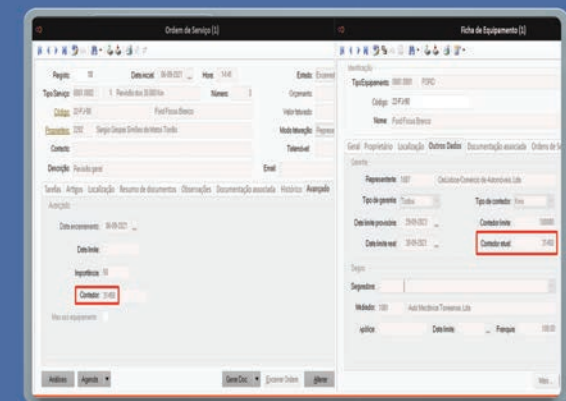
Ordem de Serviço [1]

Registo: 10 Data inicial: 18-08-2021 Hora: 14:45 Estado: Encerrad

Tipo Serviço: 0001.0002 1. Revisão dos 30.000 Km Número: 1 Orçamento

Código: 23-PJ-88 Ford Focus Branco Valor faturado

Proprietário: 2282 Sergio Gaspar Simões de Matos Tordo Modo faturação: Repres

Contacto Telemóvel

Descrição: Revisão geral Email

Tarefas Artigos Localização Resumo de documentos Observações Documentação associada Histórico Avançado

Avançado

Data encerramento: 18-08-2021

Data limite:

Importância: 10

Contador: 31450

Mau uso equipamento

Análises Agenda Gerar Doc. Encerrar Ordem Alterar

Ficha de Equipamento [1]

Identificação

Tipo Equipamento: 0001.0001 FORD

Código: 23-PJ-88

Nome: Ford Focus Branco

Geral Proprietário Localização Outros Dados Documentação associada Ordem de S

Garantia

Representante: 1087 Caixidrive Comercio de Automoveis Lda

Tipo de garantia: Todos Tipo de contador: Kms

Data limite provisória: 20-08-2021 Contador limite: 100000

Data limite real: 20-08-2021 Contador atual: 31450

Seguro

Seguradora

Mediador: 1081 Auto Mecânica Torreense Lda

Apólice Data limite Franquia 100,00

Mais...